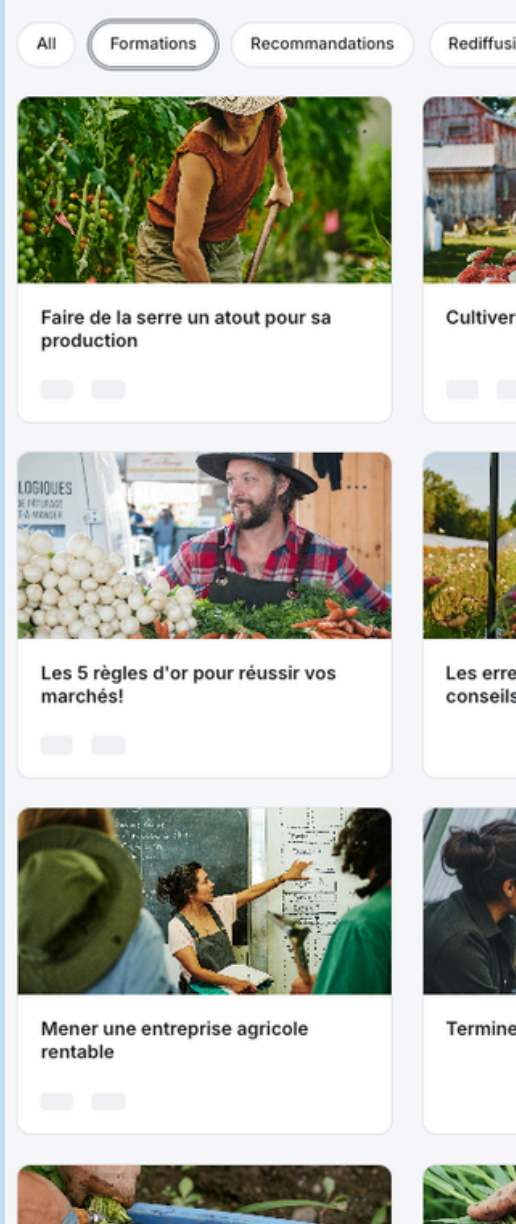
All Formations Recommandations Rediffusi

LOGIQUES

Faire de la serre un atout pour sa production

Cultiver

Les 5 règles d'or pour réussir vos marchés!

Les erre conseils

Mener une entreprise agricole rentable

Termine